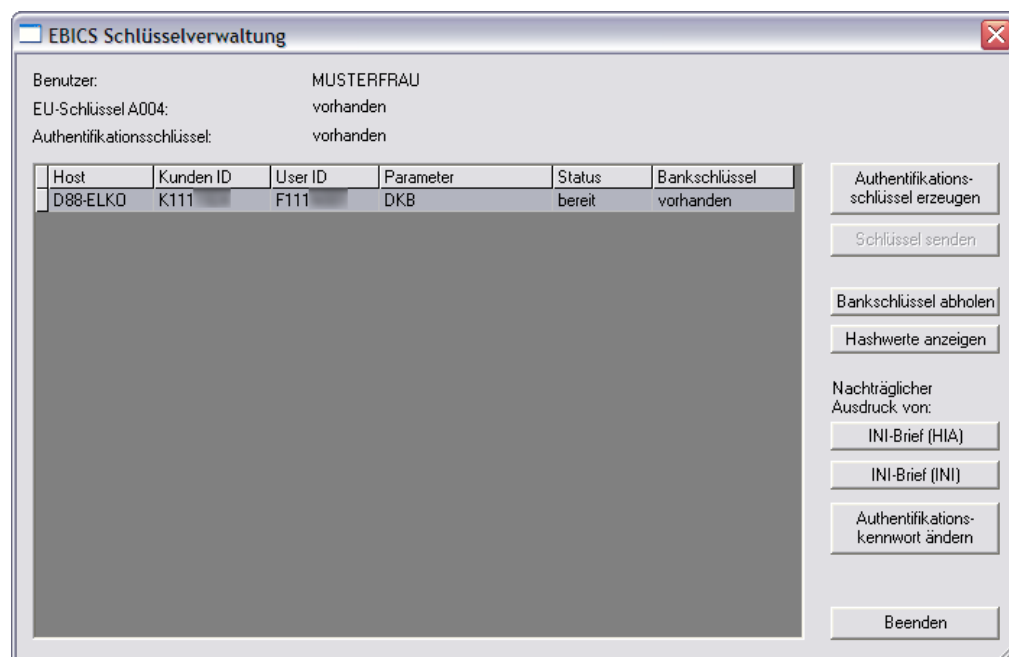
EBICS Schlüsselverwaltung

Benutzer: MUSTERFRAU
EU-Schlüssel A004: vorhanden
Authentifikationsschlüssel: vorhanden

| Host | Kunden ID | User ID | Parameter | Status | Bankschlüssel |
|---|---|---|---|---|---|
| D88-ELKO | K111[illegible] | F111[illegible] | DKB | bereit | vorhanden |

Authentifikationsschlüssel erzeugen

Schlüssel senden

Bankschlüssel abholen

Hashwerte anzeigen

Nachträglicher Ausdruck von:

INI-Brief (HIA)

INI-Brief (INI)

Authentifikationskennwort ändern

Beenden